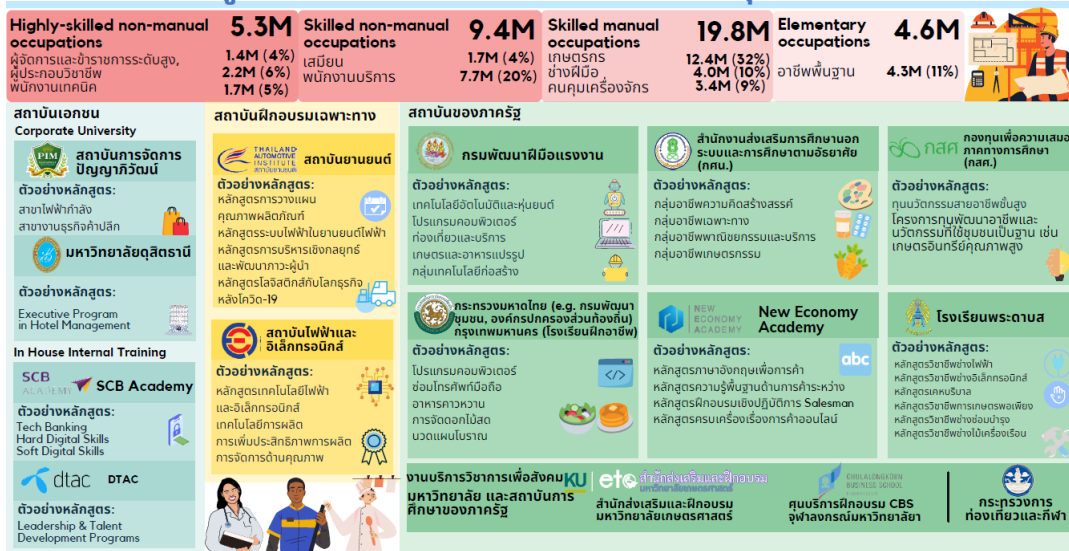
Highly-skilled non-manual occupations 5.3M
ผู้จัดการและข้าราชการระดับสูง, ผู้ประกอบวิชาชีพ 1.4M (4%)
2.2M (6%)
พนักงานเทคนิค 1.7M (5%)

Skilled non-manual occupations 9.4M
เสมียน 1.7M (4%)
พนักงานบริการ 7.7M (20%)

Skilled manual occupations 19.8M
เกษตรกร 12.4M (32%)
ช่างฝีมือ 4.0M (10%)
คนคุมเครื่องจักร 3.4M (9%)

Elementary occupations 4.6M
อาชีพพื้นฐาน 4.3M (11%)

สถาบันเอกชน
Corporate University
PIM สถาบันการจัดการปัญญาภิวัฒน์
ตัวอย่างหลักสูตร:
สาขาไฟฟ้ากำลัง
สาขางานธุรกิจค้าปลีก

มหาวิทยาลัยดุสิตธานี
ตัวอย่างหลักสูตร:
Executive Program in Hotel Management

In House Internal Training
SCB ACADEMY SCB Academy
ตัวอย่างหลักสูตร:
Tech Banking
Hard Digital Skills
Soft Digital Skills

dtac DTAC
ตัวอย่างหลักสูตร:
Leadership & Talent Development Programs

สถาบันฝึกอบรมเฉพาะทาง
THAILAND AUTOMOTIVE INSTITUTE สถาบันยานยนต์
ตัวอย่างหลักสูตร:
หลักสูตรการวางแผนคุณภาพผลิตภัณฑ์
หลักสูตรระบบไฟฟ้าในยานยนต์ไฟฟ้า
หลักสูตรการบริหารเชิงกลยุทธ์และพัฒนาภาวะผู้นำ
หลักสูตรโลจิสติกส์กับโลกธุรกิจหลังโควิด-19

สถาบันไฟฟ้าและอิเล็กทรอนิกส์
ตัวอย่างหลักสูตร:
หลักสูตรเทคโนโลยีไฟฟ้าและอิเล็กทรอนิกส์
เทคโนโลยีการผลิต
การเพิ่มประสิทธิภาพการผลิต
การจัดการด้านคุณภาพ

สถาบันของภาครัฐ
กรมพัฒนาฝีมือแรงงาน
ตัวอย่างหลักสูตร:
เทคโนโลยีอัตโนมัติและหุ่นยนต์
โปรแกรมคอมพิวเตอร์
ท่องเที่ยวและบริการ
เกษตรและอาหารแปรรูป
กลุ่มเทคโนโลยีก่อสร้าง

สำนักงานส่งเสริมการศึกษานอกระบบและการศึกษาตามอัธยาศัย (กศน.)
ตัวอย่างหลักสูตร:
กลุ่มอาชีพความคิดสร้างสรรค์
กลุ่มอาชีพเฉพาะทาง
กลุ่มอาชีพพาณิชยกรรมและบริการ
กลุ่มอาชีพเกษตรกรรม

กสศ กองทุนเพื่อความเสมอภาคทางการศึกษา (กสศ.)
ตัวอย่างหลักสูตร:
ทุนนวัตกรรมสายอาชีพชั้นสูง
โครงการทุนพัฒนาอาชีพและนวัตกรรมที่ใช้ชุมชนเป็นฐาน เช่น เกษตรอินทรีย์คุณภาพสูง

กระทรวงมหาดไทย (e.g. กรมพัฒนาชุมชน, องค์กรปกครองส่วนท้องถิ่น) กรุงเทพมหานคร (โรงเรียนฝึกอาชีพ)
ตัวอย่างหลักสูตร:
โปรแกรมคอมพิวเตอร์
ซ่อมโทรศัพท์มือถือ
อาหารคาวหวาน
การจัดดอกไม้สด
นวดแผนโบราณ

NEW ECONOMY ACADEMY New Economy Academy
ตัวอย่างหลักสูตร:
หลักสูตรภาษาอังกฤษเพื่อการค้า
หลักสูตรความรู้พื้นฐานด้านการค้าระหว่าง
หลักสูตรฝึกอบรมเชิงปฏิบัติการ Salesman
หลักสูตรครบเครื่องเรื่องการค้าออนไลน์

โรงเรียนพระดาบส
ตัวอย่างหลักสูตร:
หลักสูตรวิชาชีพช่างไฟฟ้า
หลักสูตรวิชาชีพช่างอิเล็กทรอนิกส์
หลักสูตรเคหบริบาล
หลักสูตรวิชาชีพการเกษตรพอเพียง
หลักสูตรวิชาชีพช่างซ่อมบำรุง
หลักสูตรวิชาชีพช่างไม้เครื่องเรือน

งานบริการวิชาการเพื่อสังคม มหาวิทยาลัย และสถาบันการศึกษาของภาครัฐ
KU ete สำนักส่งเสริมและฝึกอบรม มหาวิทยาลัยเกษตรศาสตร์
สำนักส่งเสริมและฝึกอบรม มหาวิทยาลัยเกษตรศาสตร์
CHULALONGKORN BUSINESS SCHOOL
ศูนย์บริการฝึกอบรม CBS จุฬาลงกรณ์มหาวิทยาลัย
กระทรวงการท่องเที่ยวและกีฬา